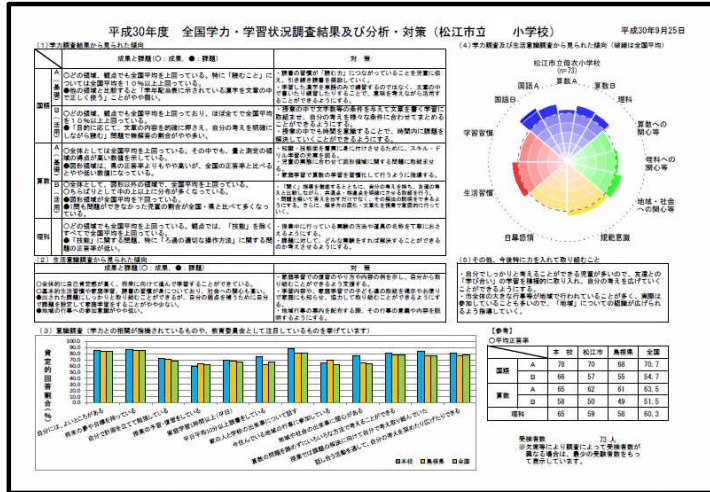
平成30年度　全国学力・学習状況調査結果及び分析・対策（松江市立　　小学校）　　平成30年9月25日

（1）学力調査結果から見られた傾向

| | | 成果と課題（○：成果、●：課題） | 対策 |
|---|---|---|---|
| 国語 | A 基本 | ○どの領域、観点でも全国平均を上回っている。特に「聞くこと」については全国平均を10％以上上回っている。●therefore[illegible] | ・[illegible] |
| 国語 | B 活用 | ○どの領域、観点でも全国平均を上回っており、ほぼ全てで全国平均を10％以上上回っている。○「目的に応じて、文章の内容を的確に押さえ、自分の考えを明確にしながら読む」問題で全国平均を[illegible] | ・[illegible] |
| 算数 | A 基本 | ○全体としては全国平均を上回っている。その中でも、量と測定の領域の得点が高い数値を示している。●図形領域は、県の正答率よりも中央値が、全国の正答率と比べるとやや低い数値になっている。 | ・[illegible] |
| 算数 | B 活用 | ○全体として、国語以外の領域で、全国平均を上回っている。●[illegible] | ・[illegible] |
| 理科 | | ○どの領域でも全国平均を上回っている。観点では、「技能」を除くすべてで全国平均を上回っている。●「技能」に関する問題、特に「ろ過の適切な操作方法」に関する問題の正答率が低い。 | ・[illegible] |

（2）生活習慣調査から見られた傾向

| 成果と課題（○：成果、●：課題） | 対策 |
|---|---|
| ○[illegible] | ・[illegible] |

（3）意識調査（学力との相関が指摘されているもので、教育委員会として注目しているものを挙げています）

肯定的回答の割合（％）
100.0 90.0 80.0 70.0 60.0 50.0 40.0 30.0 20.0 10.0 0.0

自分には、よいところがある
将来の夢や目標を持っている
自分で計画を立てて勉強をしている
授業の予習・復習をしている
家庭学習1時間以上（平日）
平日読書1日30分以上
家の人と学校の出来事について話す
今住んでいる地域の行事に参加している
地域や社会の出来事に関心がある
授業の内容はよく分かる
授業の最初に目標が示されていた
授業の最後に学習内容を振り返る活動
話し合う活動を通じて、自分の考えを深めたり広げたりできた

■本校　■島根県　■全国

（4）学力調査及び生活習慣調査から見られた傾向（破線は全国平均）

松江市立　　小学校
(n=73)

国語A　算数A　算数B　国語B　理科　算数への関心等　理科への関心等　地域・社会への関心等　規範意識　自尊感情　生活習慣　学習習慣

（5）その他、今後特に力を入れて取り組むこと

・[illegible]

【参考】
○平均正答率

| | | 本校 | 松江市 | 島根県 | 全国 |
|---|---|---|---|---|---|
| 国語 | A | 78 | 70 | 68 | 70.7 |
| 国語 | B | 66 | 57 | 55 | 54.7 |
| 算数 | A | 65 | 62 | 61 | 63.5 |
| 算数 | B | 58 | 50 | 49 | 51.5 |
| 理科 | | 65 | 59 | 58 | 60.3 |

受検者数　　　　73人
※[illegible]